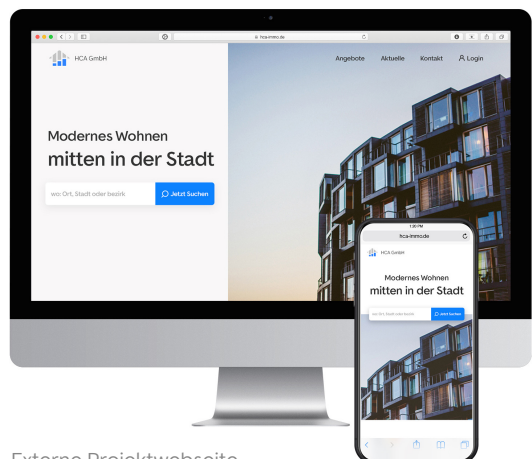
hca-immo.de

HCA GmbH

Angebote Aktuelle Kontakt Login

Modernes Wohnen
mitten in der Stadt

wo: Ort, Stadt oder bezirk

Jetzt Suchen

1:30 PM
hca-immo.de

HCA GmbH

Modernes Wohnen
mitten in der Stadt

wo: Ort, Stadt oder bezirk

Jetzt Suchen

Externe Projektwebseite